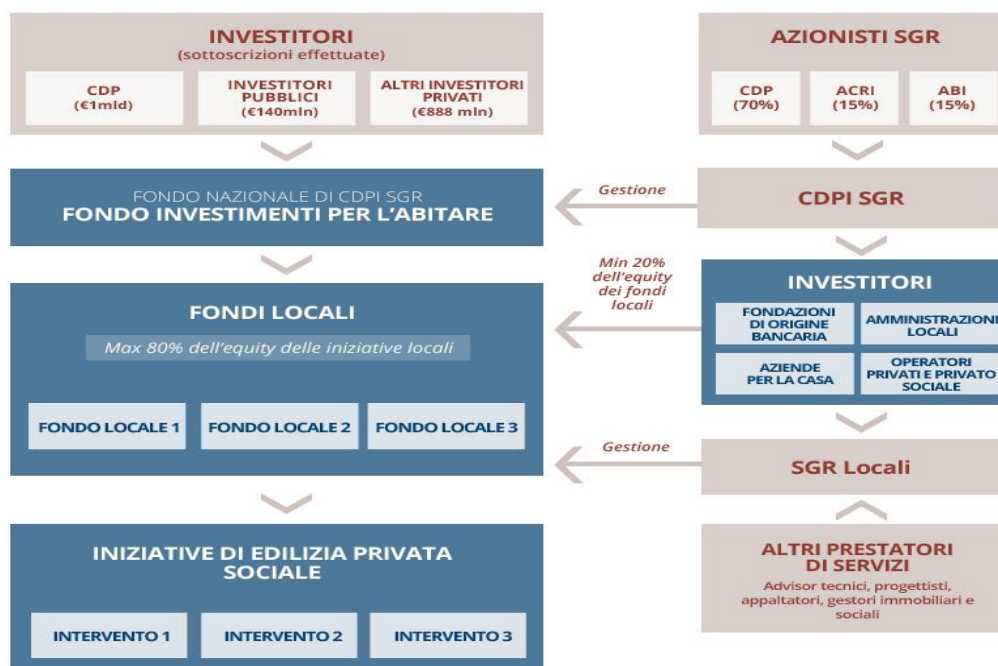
INVESTITORI
(sottoscrizioni effettuate)

CDP
(€1mld)

INVESTITORI PUBBLICI
(€140mln)

ALTRI INVESTITORI PRIVATI
(€888 mln)

AZIONISTI SGR

CDP
(70%)

ACRI
(15%)

ABI
(15%)

FONDO NAZIONALE DI CDPI SGR
FONDO INVESTIMENTI PER L'ABITARE

Gestione

CDPI SGR

Min 20% dell'equity dei fondi locali

INVESTITORI

FONDAZIONI DI ORIGINE BANCARIA

AMMINISTRAZIONI LOCALI

AZIENDE PER LA CASA

OPERATORI PRIVATI E PRIVATO SOCIALE

FONDI LOCALI

Max 80% dell'equity delle iniziative locali

FONDO LOCALE 1

FONDO LOCALE 2

FONDO LOCALE 3

Gestione

SGR Locali

INIZIATIVE DI EDILIZIA PRIVATA SOCIALE

INTERVENTO 1

INTERVENTO 2

INTERVENTO 3

ALTRI PRESTATORI DI SERVIZI

Advisor tecnici, progettisti, appaltatori, gestori immobiliari e sociali